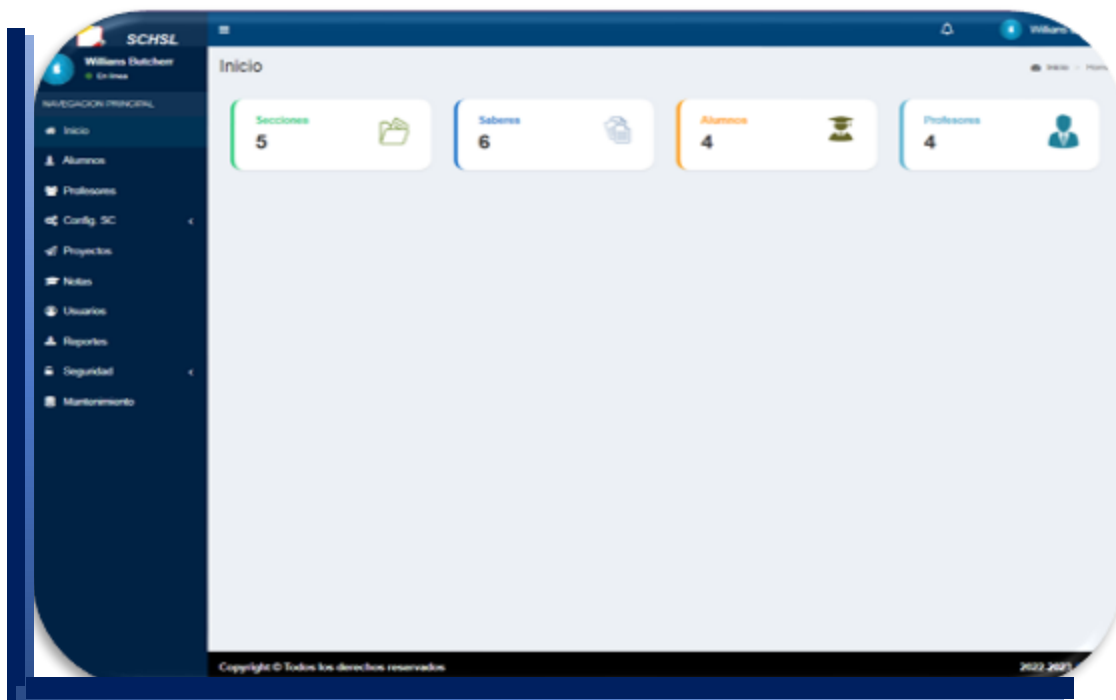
SCHSL

Williams Butcherr
En linea

NAVEGACION PRINCIPAL
Inicio
Alumnos
Profesores
Config. SC
Proyectos
Notas
Usuarios
Reportes
Seguridad
Mantenimiento

Williams

Inicio

Inicio > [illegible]

Secciones
5

Saberes
6

Alumnos
4

Profesores
4

Copyright © Todos los derechos reservados

2022-2023